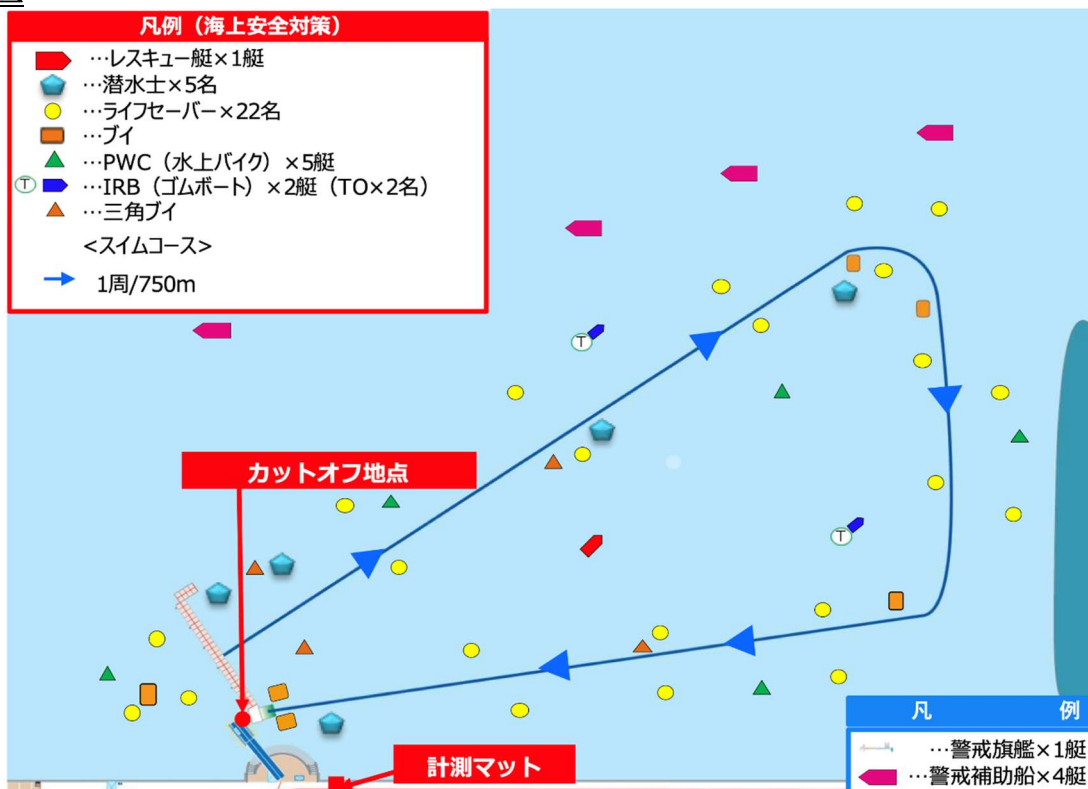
凡例（海上安全対策）

…レスキュー艇×1艇
…潜水士×5名
…ライフセーバー×22名
…ブイ
…PWC（水上バイク）×5艇
T …IRB（ゴムボート）×2艇（TO×2名）
…三角ブイ
<スイムコース>
1周/750m

T
T

カットオフ地点

計測マット

凡 例
…警戒旗艦×1艇
…警戒補助船×4艇